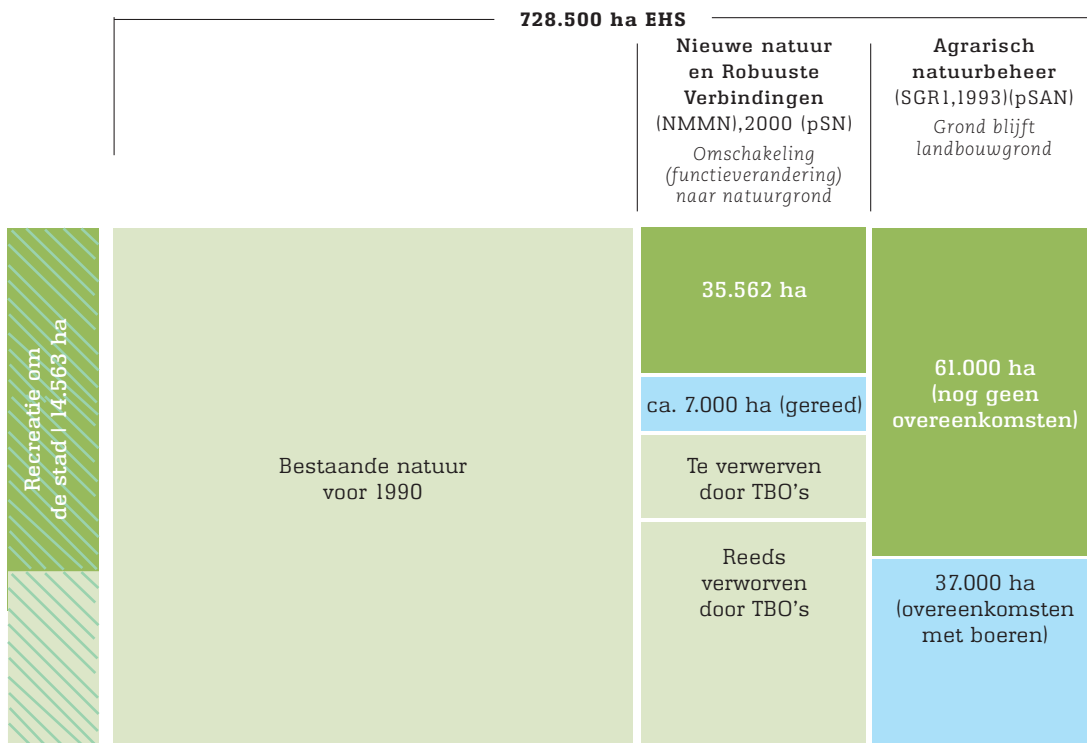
728.500 ha EHS

Nieuwe natuur en Robuuste Verbindingen (NMMN),2000 (pSN)
Omschakeling (functieverandering) naar natuurgrond

Agrarisch natuurbeheer (SGR1,1993)(pSAN)
Grond blijft landbouwgrond

Recreatie om de stad | 14.563 ha

Bestaande natuur voor 1990

35.562 ha

ca. 7.000 ha (gereed)

Te verwerven door TBO's

Reeds verworven door TBO's

61.000 ha (nog geen overeenkomsten)

37.000 ha (overeenkomsten met boeren)